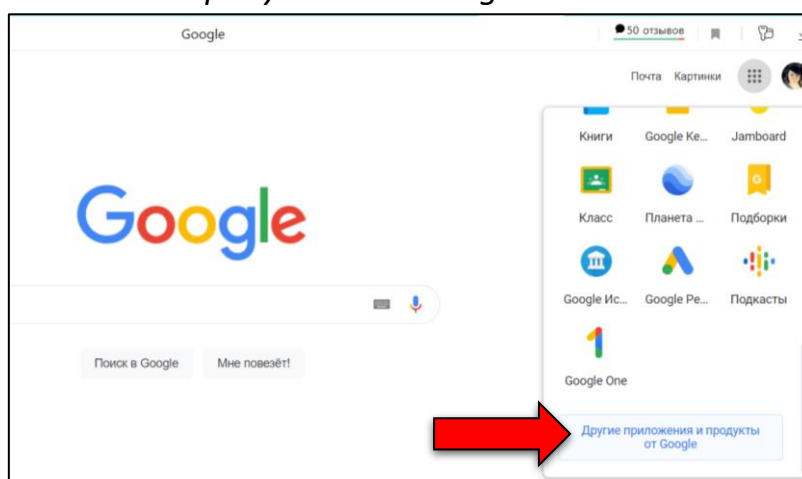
Google

50 отзывов

Почта Картинки

Google

Поиск в Google Мне повезёт!

Книги Google Ke... Jamboard

Класс Планета ... Подборки

Google Ис... Google Pe... Подкасты

Google One

Другие приложения и продукты от Google